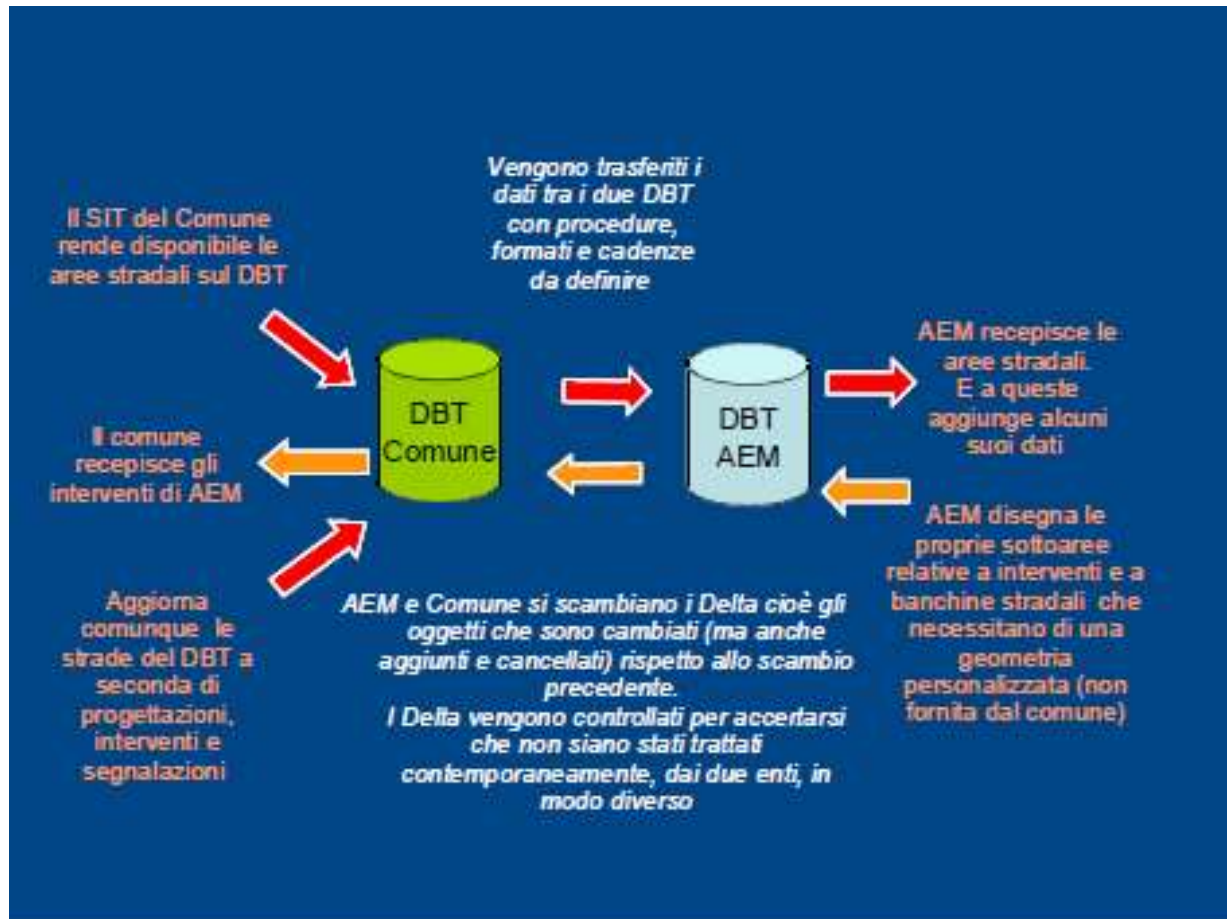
Il SIT del Comune rende disponibile le aree stradali sul DBT

Vengono trasferiti i dati tra i due DBT con procedure, formati e cadenze da definire

DBT Comune

DBT AEM

AEM recepisce le aree stradali. E a queste aggiunge alcuni suoi dati

Il comune recepisce gli interventi di AEM

AEM disegna le proprie sottoaree relative a interventi e a banchine stradali che necessitano di una geometria personalizzata (non fornita dal comune)

Aggiorna comunque le strade del DBT a seconda di progettazioni, interventi e segnalazioni

AEM e Comune si scambiano i Delta cioè gli oggetti che sono cambiati (ma anche aggiunti e cancellati) rispetto allo scambio precedente.
I Delta vengono controllati per accertarsi che non siano stati trattati contemporaneamente, dai due enti, in modo diverso